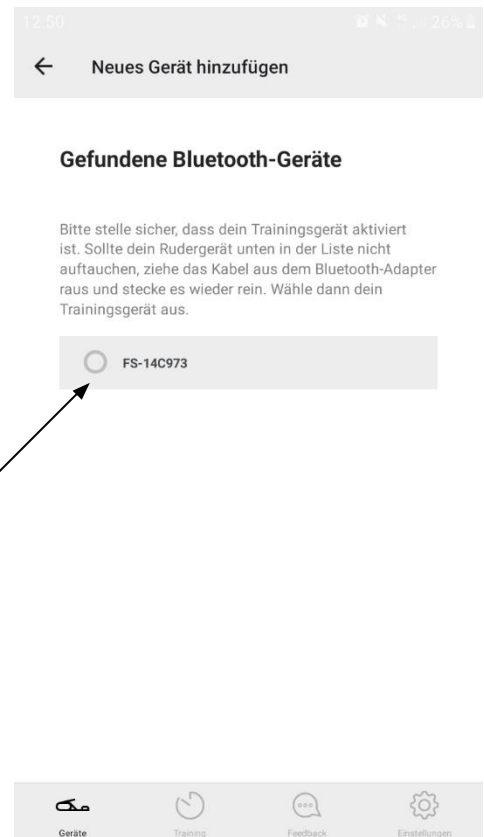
12:50 26%

Neues Gerät hinzufügen

Gefundene Bluetooth-Geräte

Bitte stelle sicher, dass dein Trainingsgerät aktiviert ist. Sollte dein Rudergerät unten in der Liste nicht auftauchen, ziehe das Kabel aus dem Bluetooth-Adapter raus und stecke es wieder rein. Wähle dann dein Trainingsgerät aus.

FS-14C973

Geräte Training Feedback Einstellungen